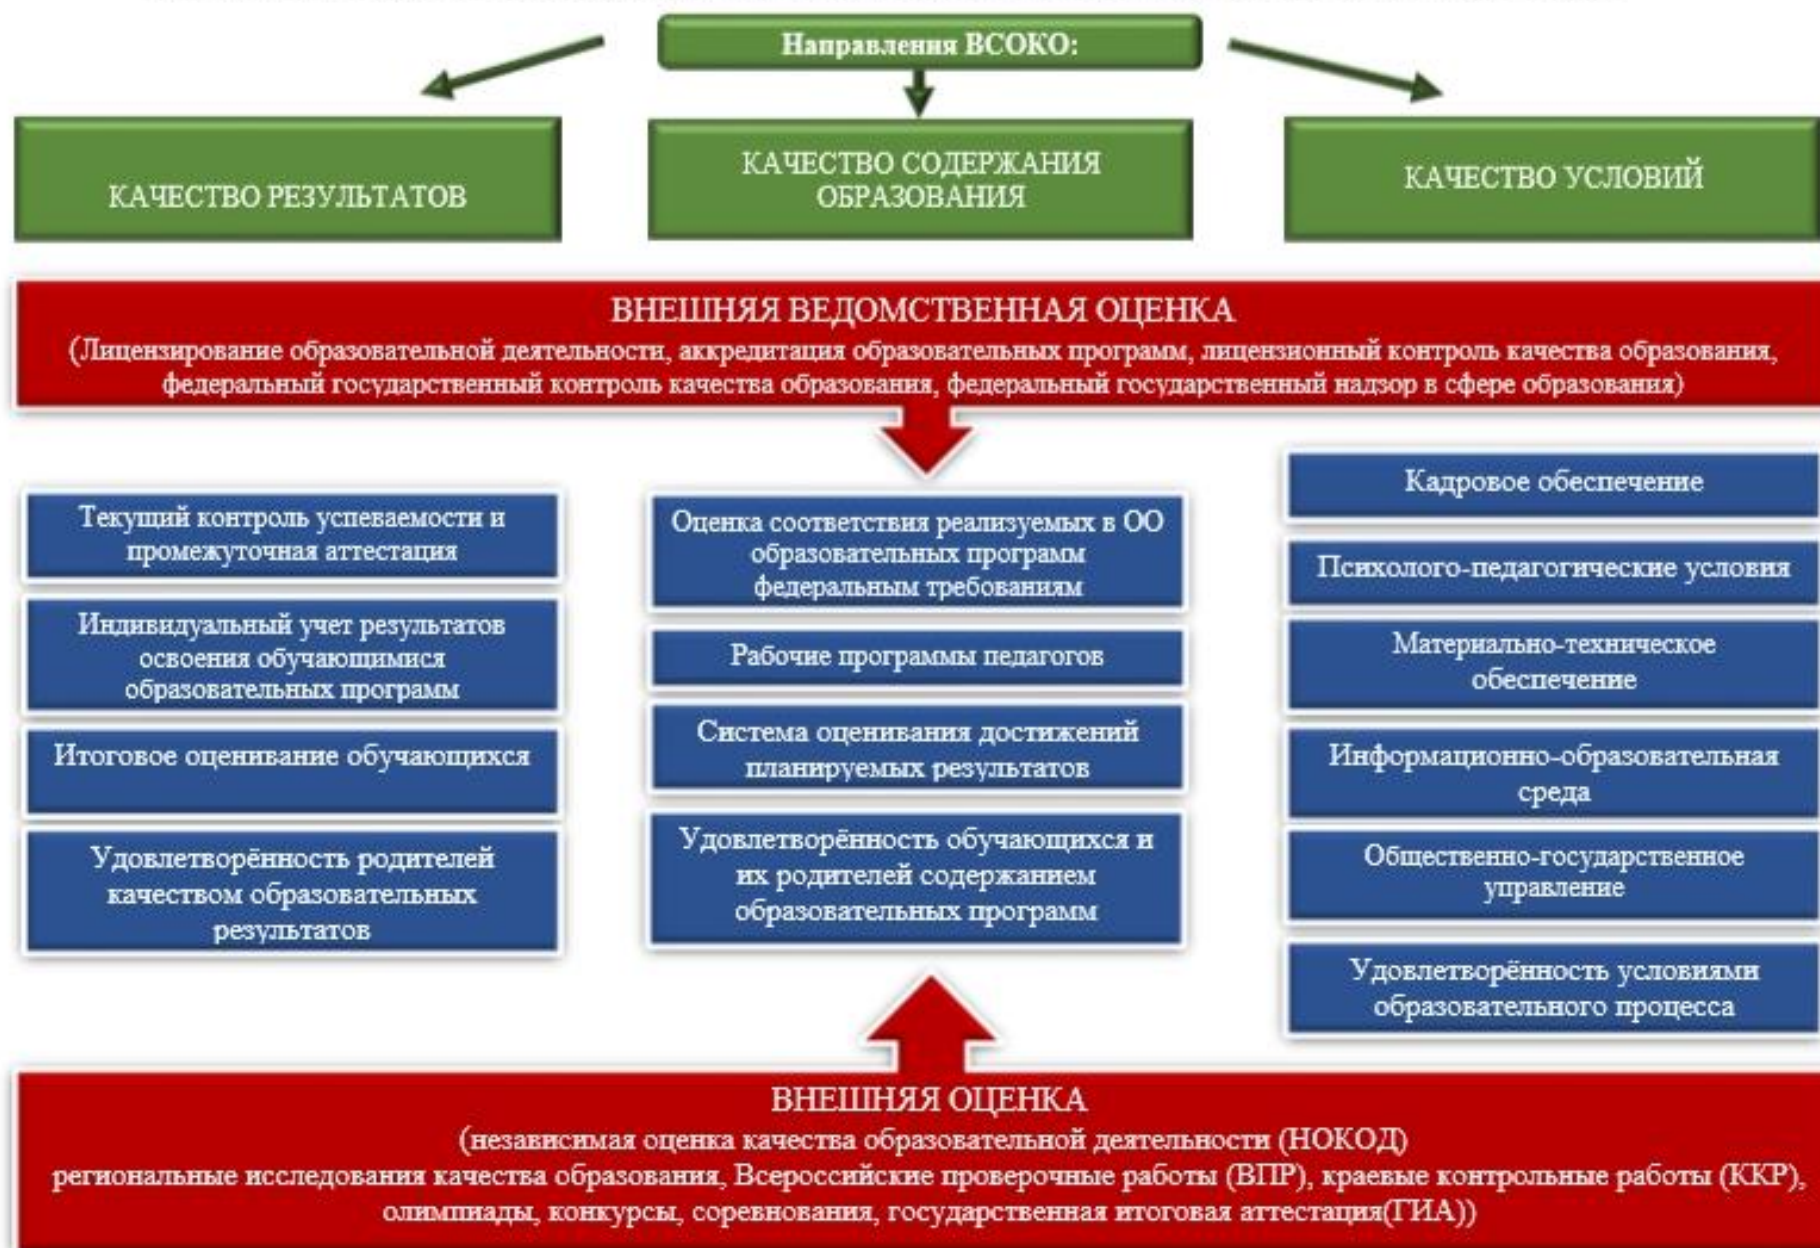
Направления ВСОКО:

КАЧЕСТВО РЕЗУЛЬТАТОВ

КАЧЕСТВО СОДЕРЖАНИЯ ОБРАЗОВАНИЯ

КАЧЕСТВО УСЛОВИЙ

ВНЕШНЯЯ ВЕДОМСТВЕННАЯ ОЦЕНКА
(Лицензирование образовательной деятельности, аккредитация образовательных программ, лицензионный контроль качества образования, федеральный государственный контроль качества образования, федеральный государственный надзор в сфере образования)

Текущий контроль успеваемости и промежуточная аттестация

Индивидуальный учет результатов освоения обучающимися образовательных программ

Итоговое оценивание обучающихся

Удовлетворённость родителей качеством образовательных результатов

Оценка соответствия реализуемых в ОО образовательных программ федеральным требованиям

Рабочие программы педагогов

Система оценивания достижений планируемых результатов

Удовлетворённость обучающихся и их родителей содержанием образовательных программ

Кадровое обеспечение

Психолого-педагогические условия

Материально-техническое обеспечение

Информационно-образовательная среда

Общественно-государственное управление

Удовлетворённость условиями образовательного процесса

ВНЕШНЯЯ ОЦЕНКА
(независимая оценка качества образовательной деятельности (НОКОД)
региональные исследования качества образования, Всероссийские проверочные работы (ВПР), краевые контрольные работы (ККР), олимпиады, конкурсы, соревнования, государственная итоговая аттестация(ГИА))